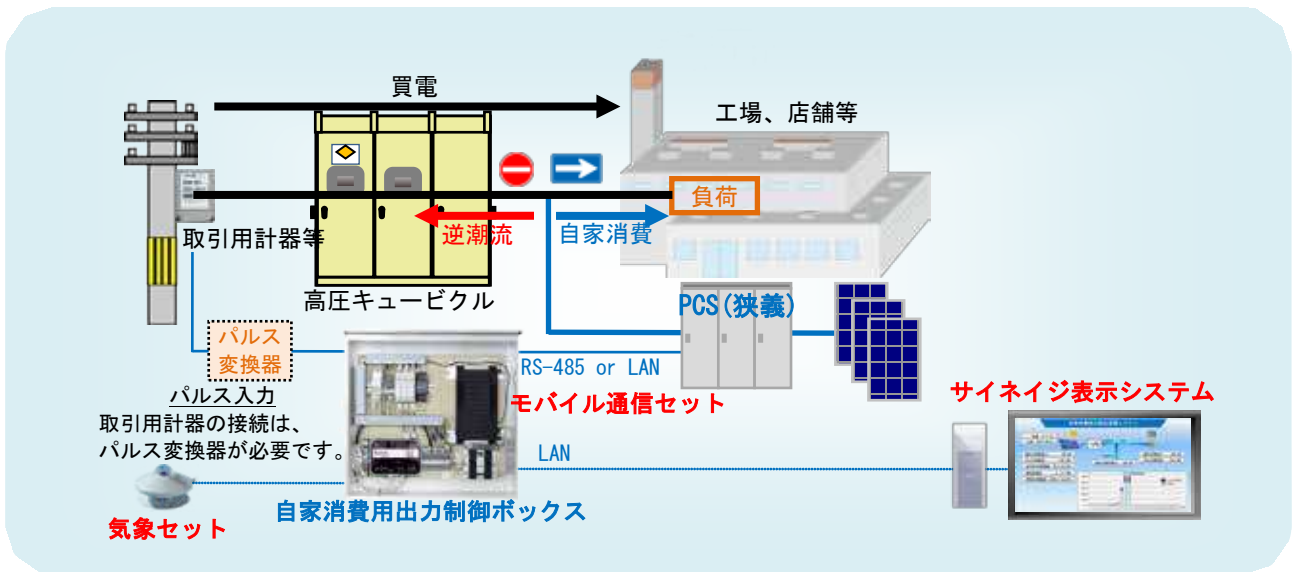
買電

工場、店舗等

負荷

逆潮流

自家消費

取引用計器等

高圧キュービクル

PCS(狭義)

パルス変換器

パルス入力

取引用計器の接続は、パルス変換器が必要です。

RS-485 or LAN

モバイル通信セット

サイネイジ表示システム

LAN

気象セット

自家消費用出力制御ボックス